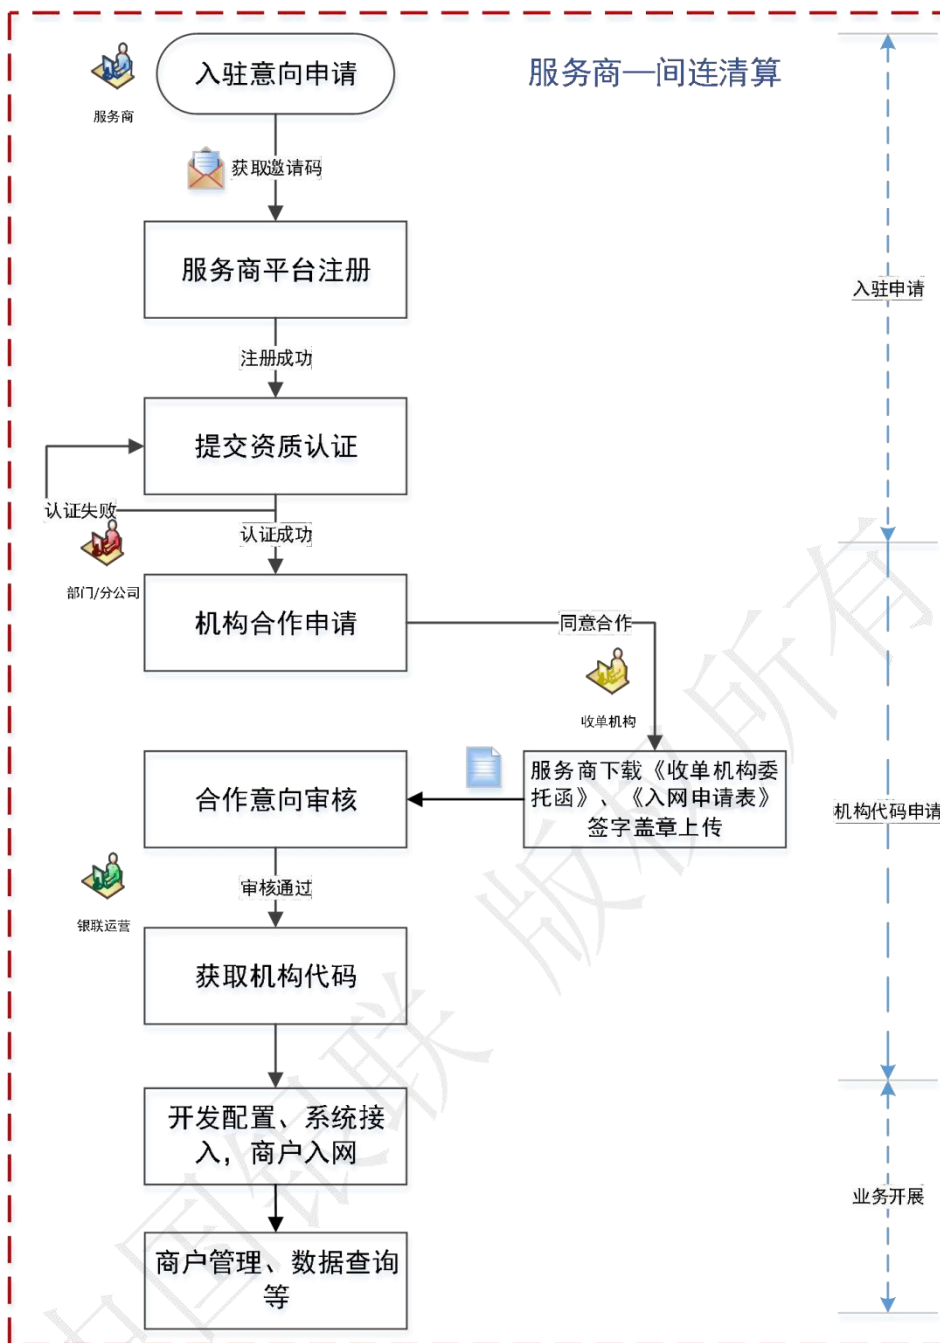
服务商

入驻意向申请

服务商—间连清算

获取邀请码

服务商平台注册

入驻申请

注册成功

提交资质认证

认证失败

认证成功

部门/分公司

机构合作申请

同意合作

收单机构

合作意向审核

服务商下载《收单机构委托函》、《入网申请表》签字盖章上传

机构代码申请

审核通过

银联运营

获取机构代码

开发配置、系统接入，商户入网

业务开展

商户管理、数据查询等

中国银联 版权所有